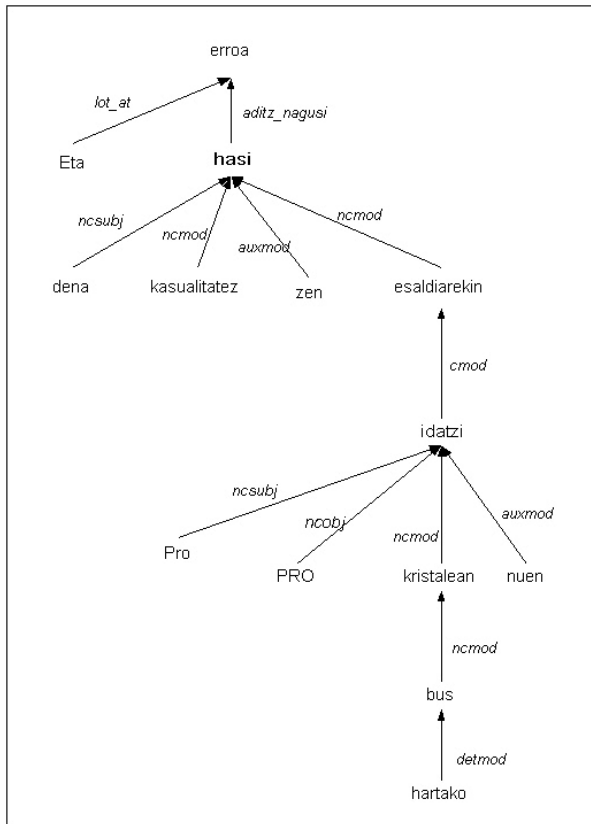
erroa

lot_at

aditz_nagusi

Eta

hasi

ncsubj

ncmod

auxmod

ncmod

dena

kasualitatez

zen

esaldiarekin

cmod

idatzi

ncsubj

ncobj

ncmod

auxmod

Pro

PRO

kristalean

nuen

ncmod

bus

detmod

hartako